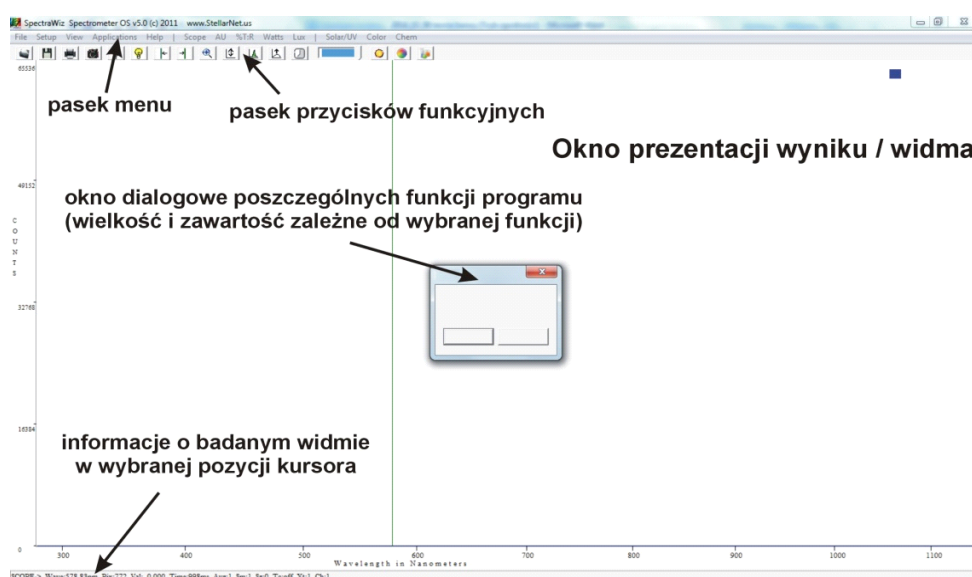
SpectraWiz Spectrometer OS v5.0 (c) 2011 www.StellarNet.us

File Setup View Applications Help | Scope AU %T:R Watts Lux | Solar/UV Color Chem

65536

pasek menu

pasek przycisków funkcyjnych

Okno prezentacji wyniku / widma

49152

okno dialogowe poszczególnych funkcji programu (wielkość i zawartość zależne od wybranej funkcji)

C O U N T S

32768

16384

informacje o badanym widmie w wybranej pozycji kursora

0

300 400 500 600 700 800 900 1000 1100

Wavelength in Nanometers

SCOPE > Wav=578.83nm Pix=772 Val=0.000 Time=898ms Avg=1 Sm=1 St=0 Tcoff 26=1 Ch:1